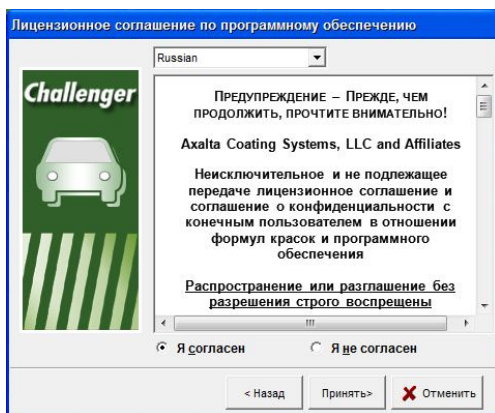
Лицензионное соглашение по программному обеспечению

Russian

Challenger

ПРЕДУПРЕЖДЕНИЕ – ПРЕЖДЕ, ЧЕМ ПРОДОЛЖИТЬ, ПРОЧТИТЕ ВНИМАТЕЛЬНО!

Axalta Coating Systems, LLC and Affiliates

Неисключительное и не подлежащее передаче лицензионное соглашение и соглашение о конфиденциальности с конечным пользователем в отношении формул красок и программного обеспечения

Распространение или разглашение без разрешения строго воспрещены

Я согласен

Я не согласен

< Назад

Принять>

Отменить